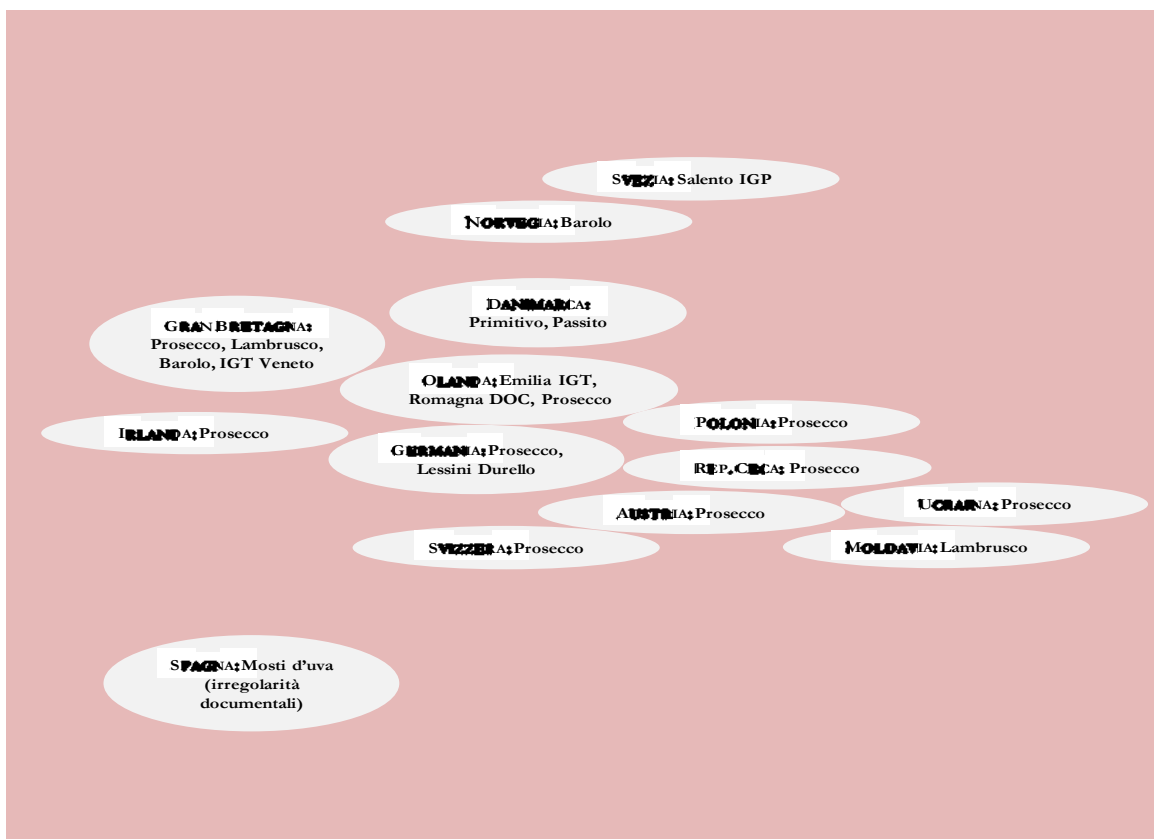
SVEZIA: Salento IGP

NORVEGIA: Barolo

DANIMARCA: Primitivo, Passito

GRAN BRETAGNA: Prosecco, Lambrusco, Barolo, IGT Veneto

OLANDA: Emilia IGT, Romagna DOC, Prosecco

IRLANDA: Prosecco

POLONIA: Prosecco

GERMANIA: Prosecco, Lessini Durello

REP. CECA: Prosecco

UCRAINA: Prosecco

AUSTRIA: Prosecco

SVIZZERA: Prosecco

MOLDAVIA: Lambrusco

SPAGNA: Mosti d'uva (irregolarità documentali)